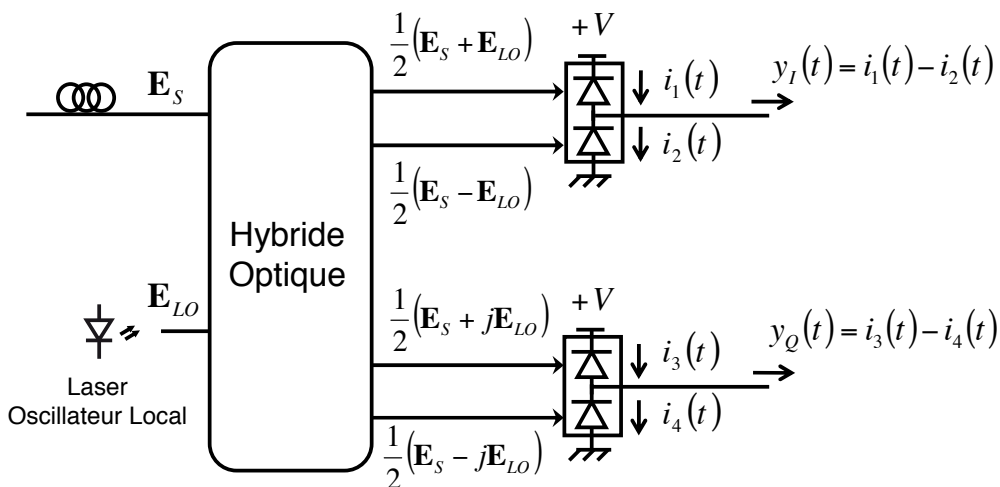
$\mathbf{E}_S$

$\mathbf{E}_{LO}$

Laser
Oscillateur Local

Hybride
Optique

$\frac{1}{2}\left(\mathbf{E}_S + \mathbf{E}_{LO}\right)$

$+V$

$i_1(t)$

$y_I(t) = i_1(t) - i_2(t)$

$i_2(t)$

$\frac{1}{2}\left(\mathbf{E}_S - \mathbf{E}_{LO}\right)$

$\frac{1}{2}\left(\mathbf{E}_S + j\mathbf{E}_{LO}\right)$

$+V$

$y_Q(t) = i_3(t) - i_4(t)$

$i_3(t)$

$i_4(t)$

$\frac{1}{2}\left(\mathbf{E}_S - j\mathbf{E}_{LO}\right)$